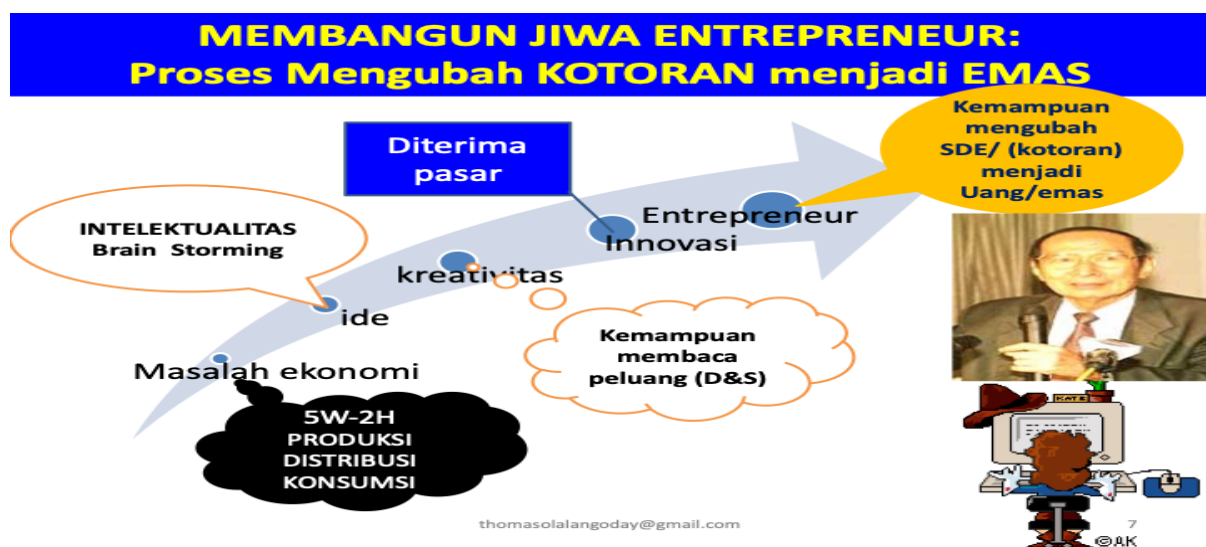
MEMBANGUN JIWA ENTREPRENEUR:
Proses Mengubah KOTORAN menjadi EMAS

Kemampuan mengubah SDE/ (kotoran) menjadi Uang/emas

Diterima pasar

INTELEKTUALITAS
Brain Storming

Entrepreneur

Innovasi

kreativitas

ide

Masalah ekonomi

Kemampuan membaca peluang (D&S)

5W-2H
PRODUKSI
DISTRIBUSI
KONSUMSI

KATE

thomasolalangoday@gmail.com

7

©AK